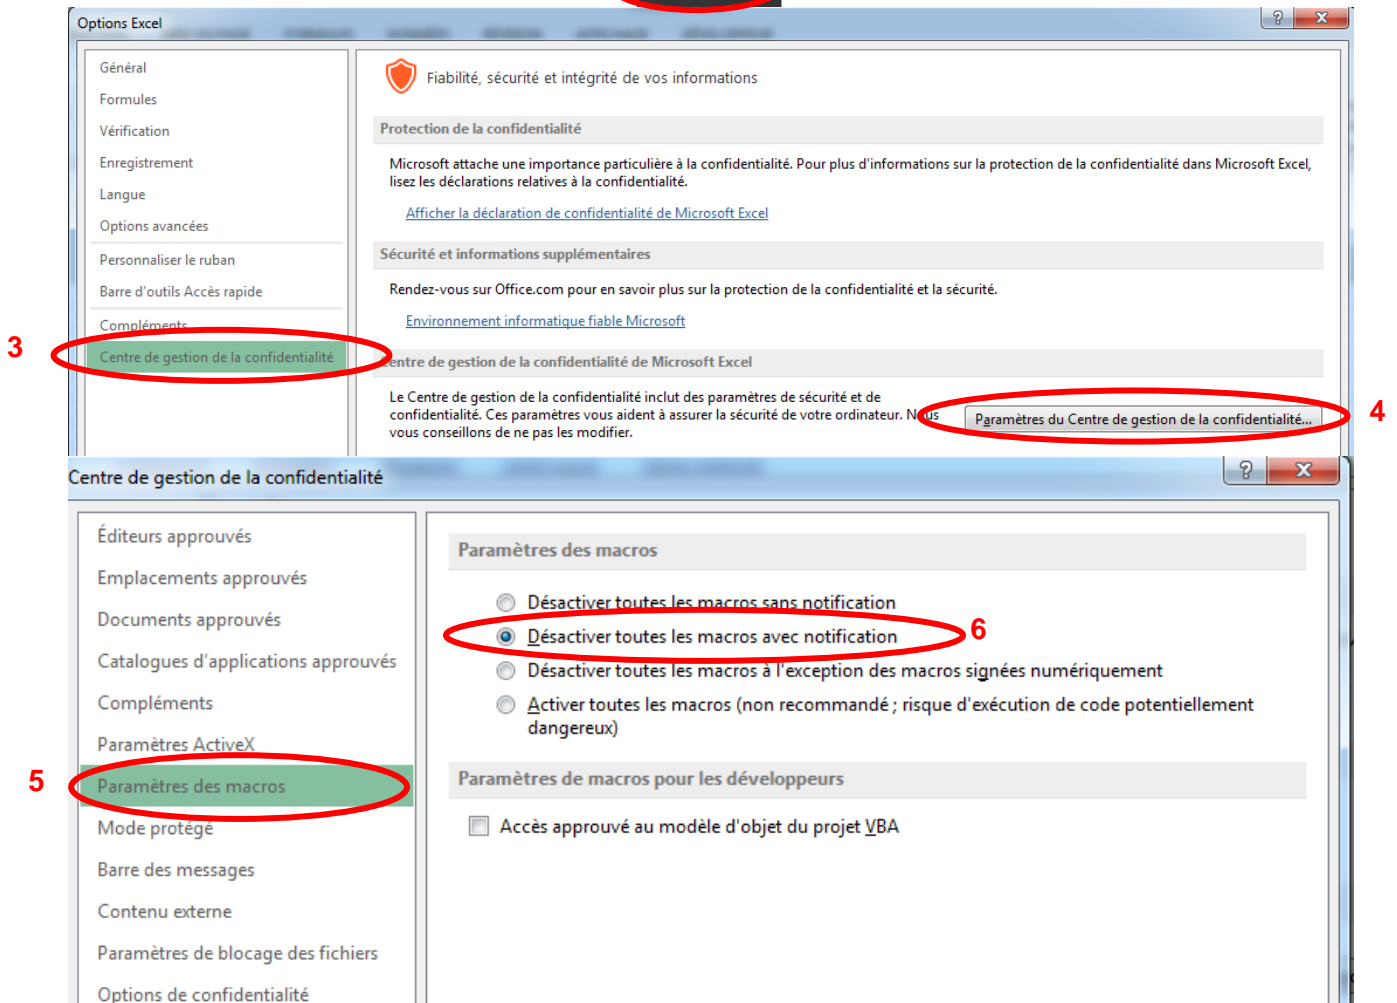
Options Excel

?

Général

Formules

Vérification

Enregistrement

Langue

Options avancées

Personnaliser le ruban

Barre d'outils Accès rapide

Compléments

Centre de gestion de la confidentialité

3

Fiabilité, sécurité et intégrité de vos informations

Protection de la confidentialité

Microsoft attache une importance particulière à la confidentialité. Pour plus d'informations sur la protection de la confidentialité dans Microsoft Excel, lisez les déclarations relatives à la confidentialité.

Afficher la déclaration de confidentialité de Microsoft Excel

Sécurité et informations supplémentaires

Rendez-vous sur Office.com pour en savoir plus sur la protection de la confidentialité et la sécurité.

Environnement informatique fiable Microsoft

Centre de gestion de la confidentialité de Microsoft Excel

Le Centre de gestion de la confidentialité inclut des paramètres de sécurité et de confidentialité. Ces paramètres vous aident à assurer la sécurité de votre ordinateur. Nous vous conseillons de ne pas les modifier.

Paramètres du Centre de gestion de la confidentialité...

4

Centre de gestion de la confidentialité

?

Éditeurs approuvés

Emplacements approuvés

Documents approuvés

Catalogues d'applications approuvés

Compléments

Paramètres ActiveX

5

Paramètres des macros

Mode protégé

Barre des messages

Contenu externe

Paramètres de blocage des fichiers

Options de confidentialité

Paramètres des macros

Désactiver toutes les macros sans notification

Désactiver toutes les macros avec notification

6

Désactiver toutes les macros à l'exception des macros signées numériquement

Activer toutes les macros (non recommandé ; risque d'exécution de code potentiellement dangereux)

Paramètres de macros pour les développeurs

Accès approuvé au modèle d'objet du projet VBA